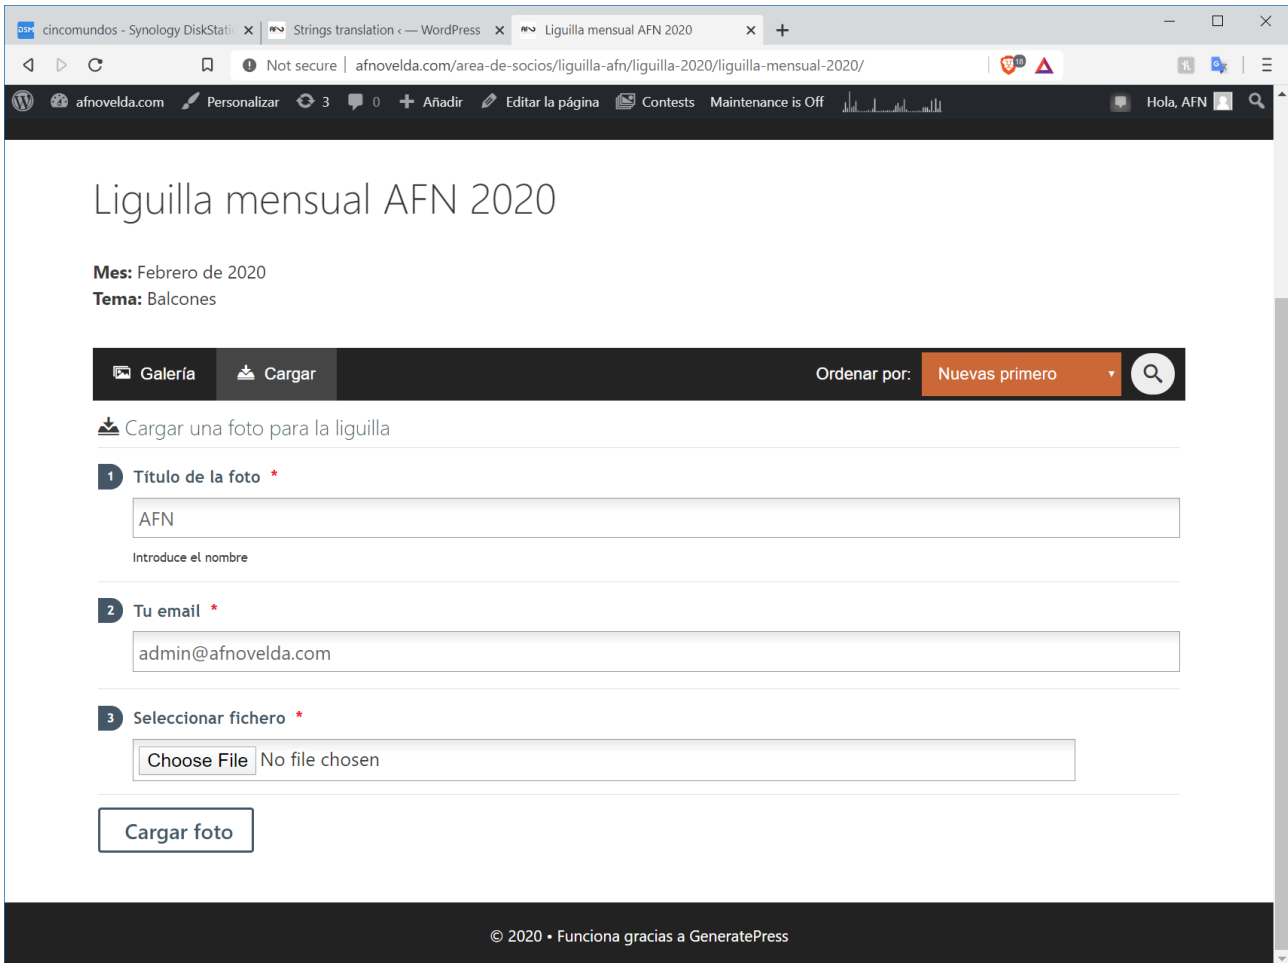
cincomundos - Synology DiskStati ×
Strings translation ‹ — WordPress ×
Liguilla mensual AFN 2020 ×
+

Not secure | afnovelda.com/area-de-socios/liguilla-afn/liguilla-2020/liguilla-mensual-2020/

afnovelda.com Personalizar 3 0 Añadir Editar la página Contests Maintenance is Off Hola, AFN

Liguilla mensual AFN 2020

**Mes:** Febrero de 2020
**Tema:** Balcones

Galería Cargar Ordenar por: Nuevas primero

Cargar una foto para la liguilla

1 Título de la foto *
AFN
Introduce el nombre

2 Tu email *
admin@afnovelda.com

3 Seleccionar fichero *
Choose File No file chosen

Cargar foto

© 2020 • Funciona gracias a GeneratePress